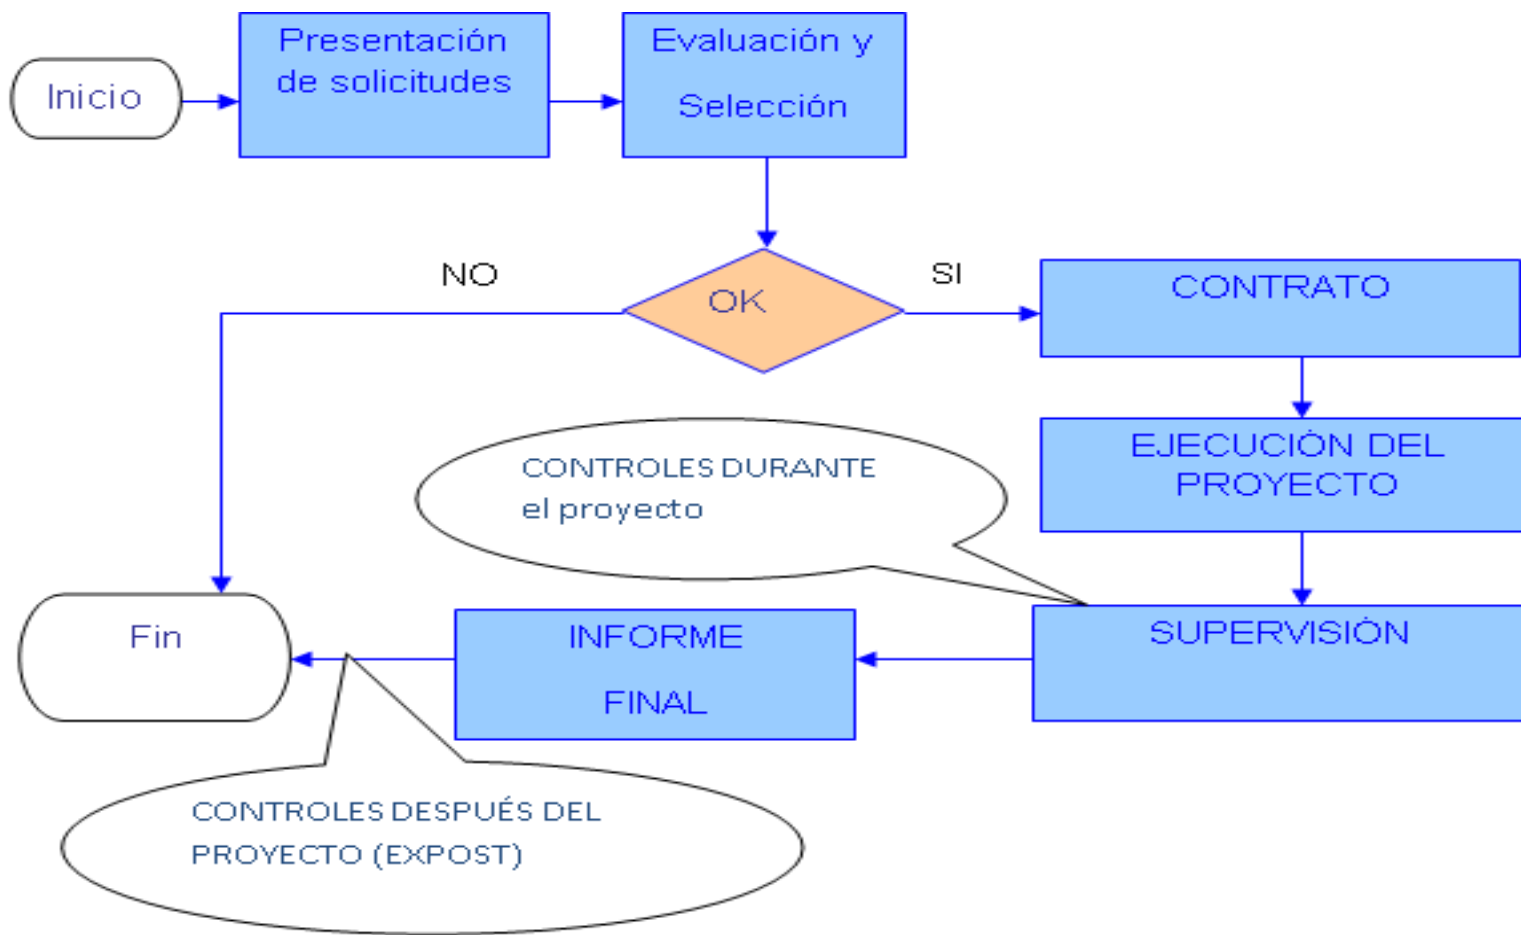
Inicio

Presentación de solicitudes

Evaluación y Selección

NO

OK

SI

CONTRATO

EJECUCIÓN DEL PROYECTO

CONTROLES DURANTE el proyecto

SUPERVISIÓN

INFORME FINAL

Fin

CONTROLES DESPUÉS DEL PROYECTO (EXPOST)